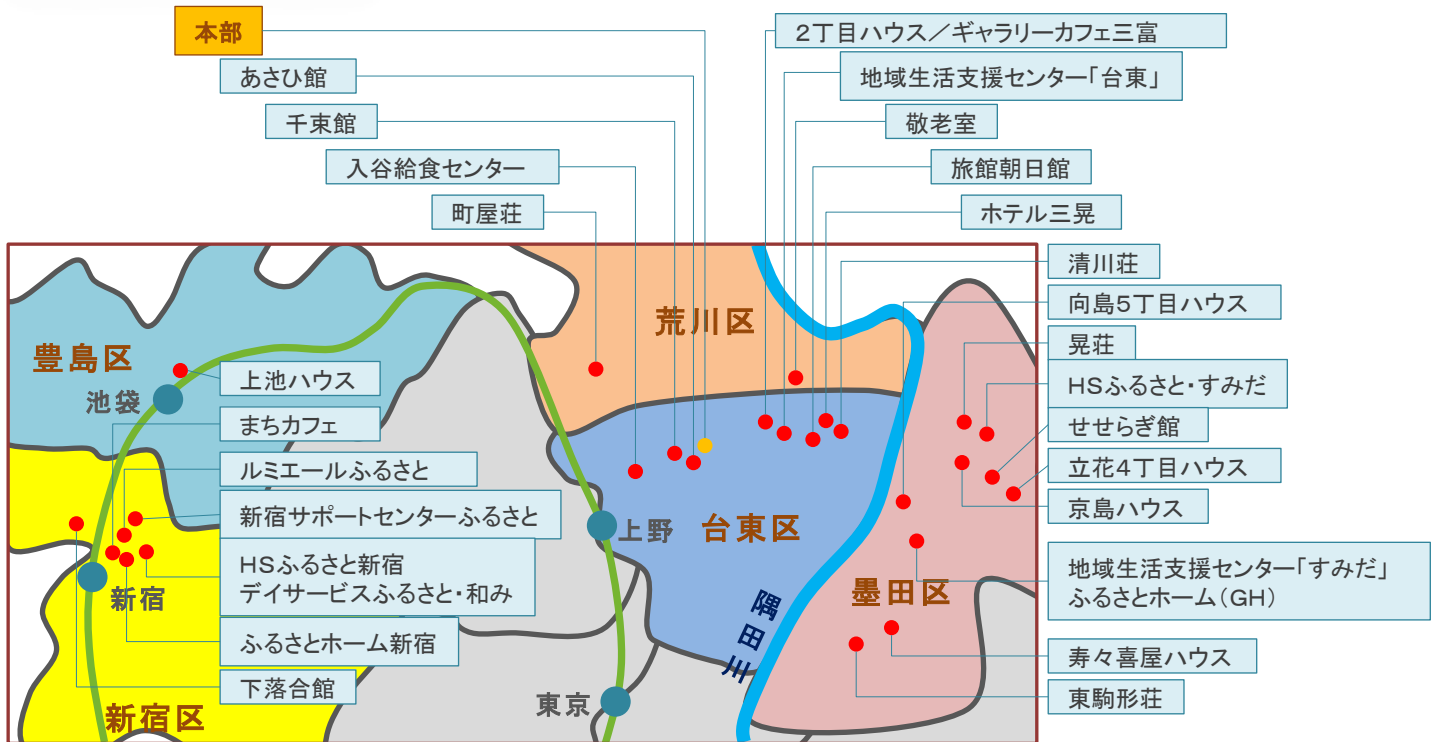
本部
あさひ館
千束館
入谷給食センター
町屋荘
2丁目ハウス／ギャラリーカフェ三富
地域生活支援センター「台東」
敬老室
旅館朝日館
ホテル三晃
清川荘
向島5丁目ハウス
晃荘
HSふるさと・すみだ
せせらぎ館
立花4丁目ハウス
京島ハウス
地域生活支援センター「すみだ」
ふるさとホーム（GH）
寿々喜屋ハウス
東駒形荘
荒川区
豊島区
池袋
上池ハウス
まちカフェ
ルミエールふるさと
新宿サポートセンターふるさと
HSふるさと新宿
デイサービスふるさと・和み
ふるさとホーム新宿
下落合館
新宿
新宿区
上野
台東区
隅田川
墨田区
東京